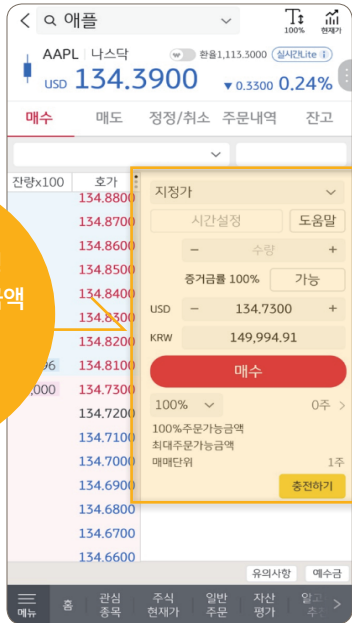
< Q 애플
100% 현재가
AAPL | 나스닥
환율1,113.3000 실시간Lite
USD 134.3900 ▼0.3300 0.24%
매수 매도 정정/취소 주문내역 잔고
잔량x100 호가
134.8800
134.8700
134.8600
134.8500
134.8400
134.8300
134.8200
96 134.8100
,000 134.7300
134.7200
134.7100
134.7000
134.6900
134.6800
134.6700
134.6600
액
지정가
시간설정 도움말
− 수량 +
증거금률 100% 가능
USD − 134.7300 +
KRW 149,994.91
매수
100% 0주 >
100%주문가능금액
최대주문가능금액
매매단위 1주
충전하기
유의사항 예수금
메뉴 홈 관심종목 주식현재가 일반주문 자산평가 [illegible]